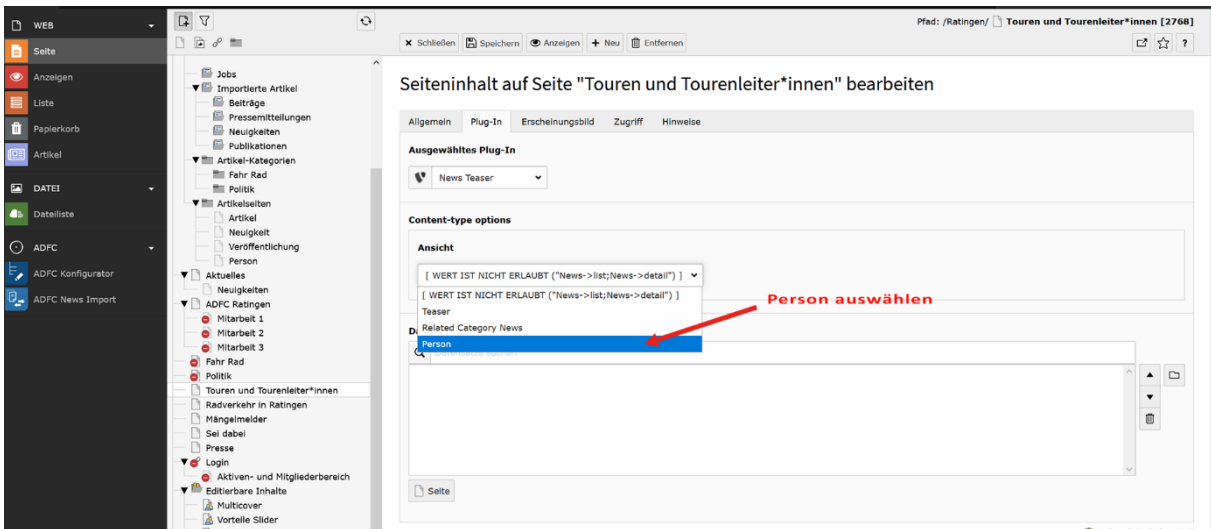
WEB
Seite
Anzeigen
Liste
Papierkorb
Artikel
DATEI
Dateiliste
ADFC
ADFC Konfigurator
ADFC News Import

Jobs
Importierte Artikel
Beiträge
Pressemitteilungen
Neuigkeiten
Publikationen
Artikel-Kategorien
Fahr Rad
Politik
Artikelseiten
Artikel
Neuigkeit
Veröffentlichung
Person
Aktuelles
Neuigkeiten
ADFC Ratingen
Mitarbeit 1
Mitarbeit 2
Mitarbeit 3
Fahr Rad
Politik
Touren und Tourenleiter*innen
Radverkehr in Ratingen
Mängelmelder
Sei dabei
Presse
Login
Aktiven- und Mitgliederbereich
Editierbare Inhalte
Multicover
Vorteile Slider

Pfad: /Ratingen/ Touren und Tourenleiter*innen [2768]

Schließen | Speichern | Anzeigen | Neu | Entfernen

Seiteninhalt auf Seite "Touren und Tourenleiter*innen" bearbeiten

Allgemein | Plug-In | Erscheinungsbild | Zugriff | Hinweise

Ausgewähltes Plug-In
News Teaser

Content-type options

Ansicht
[ WERT IST NICHT ERLAUBT ("News->list;News->detail") ]
[ WERT IST NICHT ERLAUBT ("News->list;News->detail") ]
Teaser
Related Category News
Person

Person auswählen

Da
Datensätze suchen

Seite